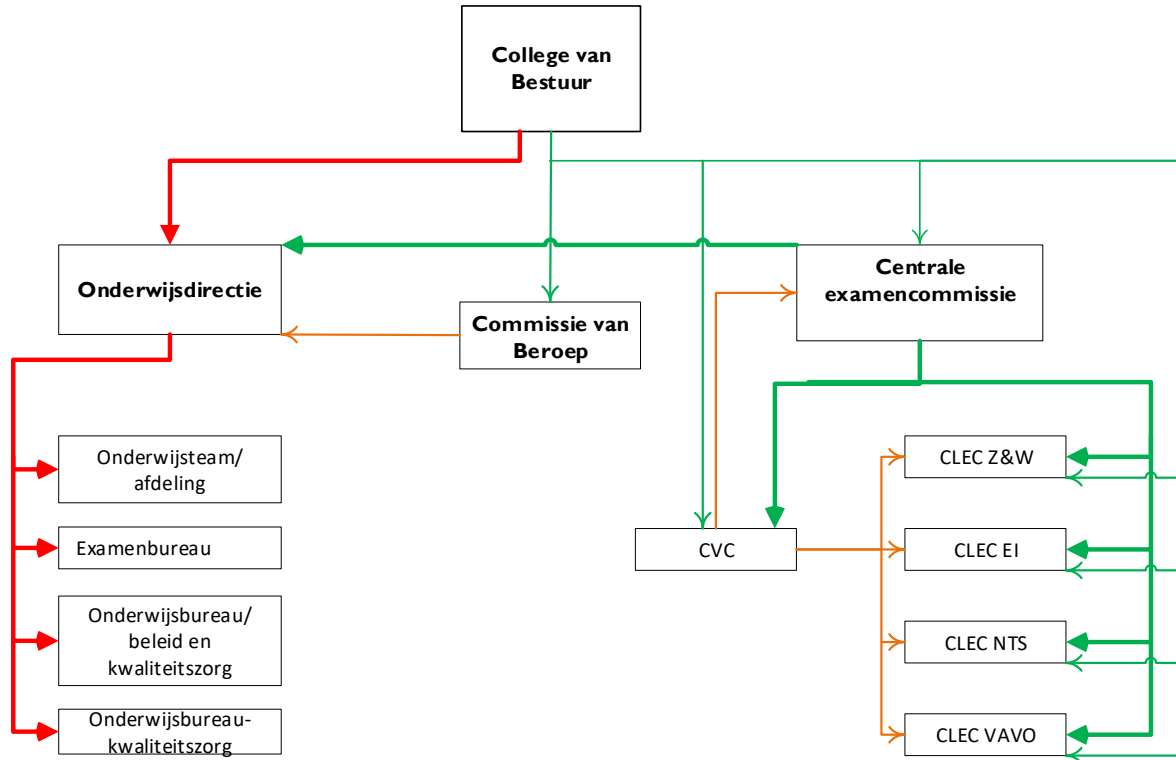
College van Bestuur

Onderwijsdirectie

Commissie van Beroep

Centrale examencommissie

Onderwijsteam/ afdeling

Examenbureau

Onderwijsbureau/ beleid en kwaliteitszorg

Onderwijsbureau-kwaliteitszorg

CVC

CLEC Z&W

CLEC EI

CLEC NTS

CLEC VAVO